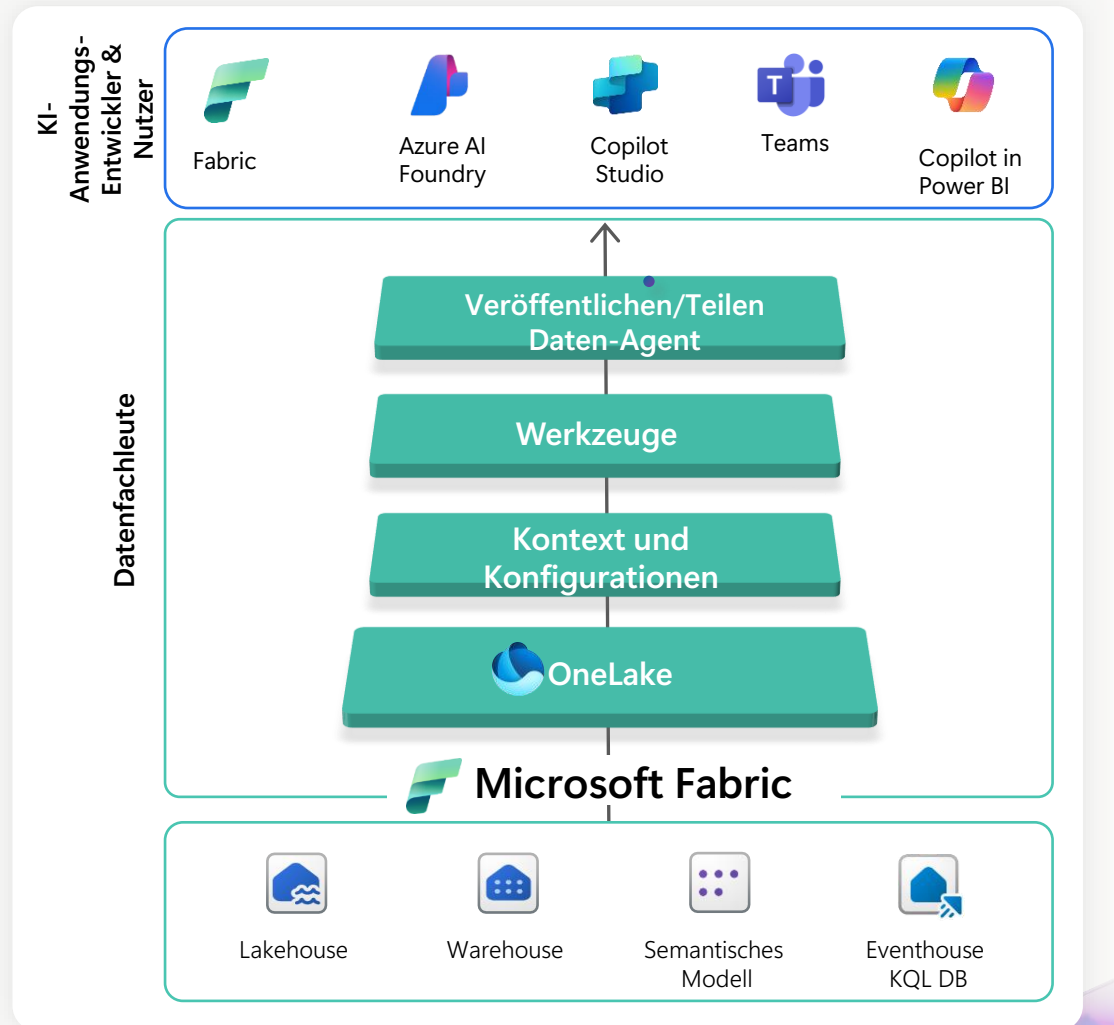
KI-Anwendungs-Entwickler & Nutzer

Fabric

Azure AI Foundry

Copilot Studio

Teams

Copilot in Power BI

Datenfachleute

Veröffentlichen/Teilen Daten-Agent

Werkzeuge

Kontext und Konfigurationen

OneLake

Microsoft Fabric

Lakehouse

Warehouse

Semantisches Modell

Eventhouse KQL DB